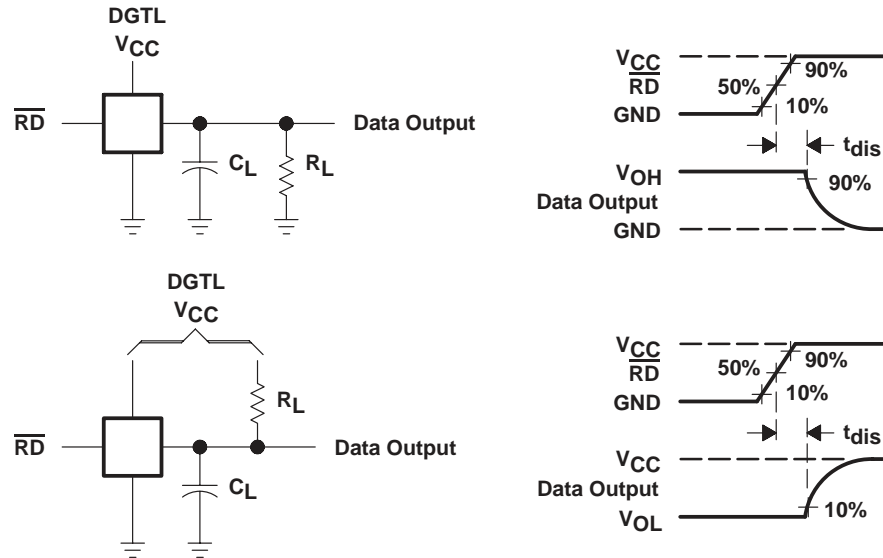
DGTL
$V_{CC}$

$\overline{RD}$

$C_L$

$R_L$

Data Output

$V_{CC}$
$\overline{RD}$
GND

50%

90%

10%

$t_{dis}$

$V_{OH}$
Data Output
GND

90%

DGTL
$V_{CC}$

$R_L$

$\overline{RD}$

$C_L$

Data Output

$V_{CC}$
$\overline{RD}$
GND

50%

90%

10%

$t_{dis}$

$V_{CC}$
Data Output
$V_{OL}$

10%